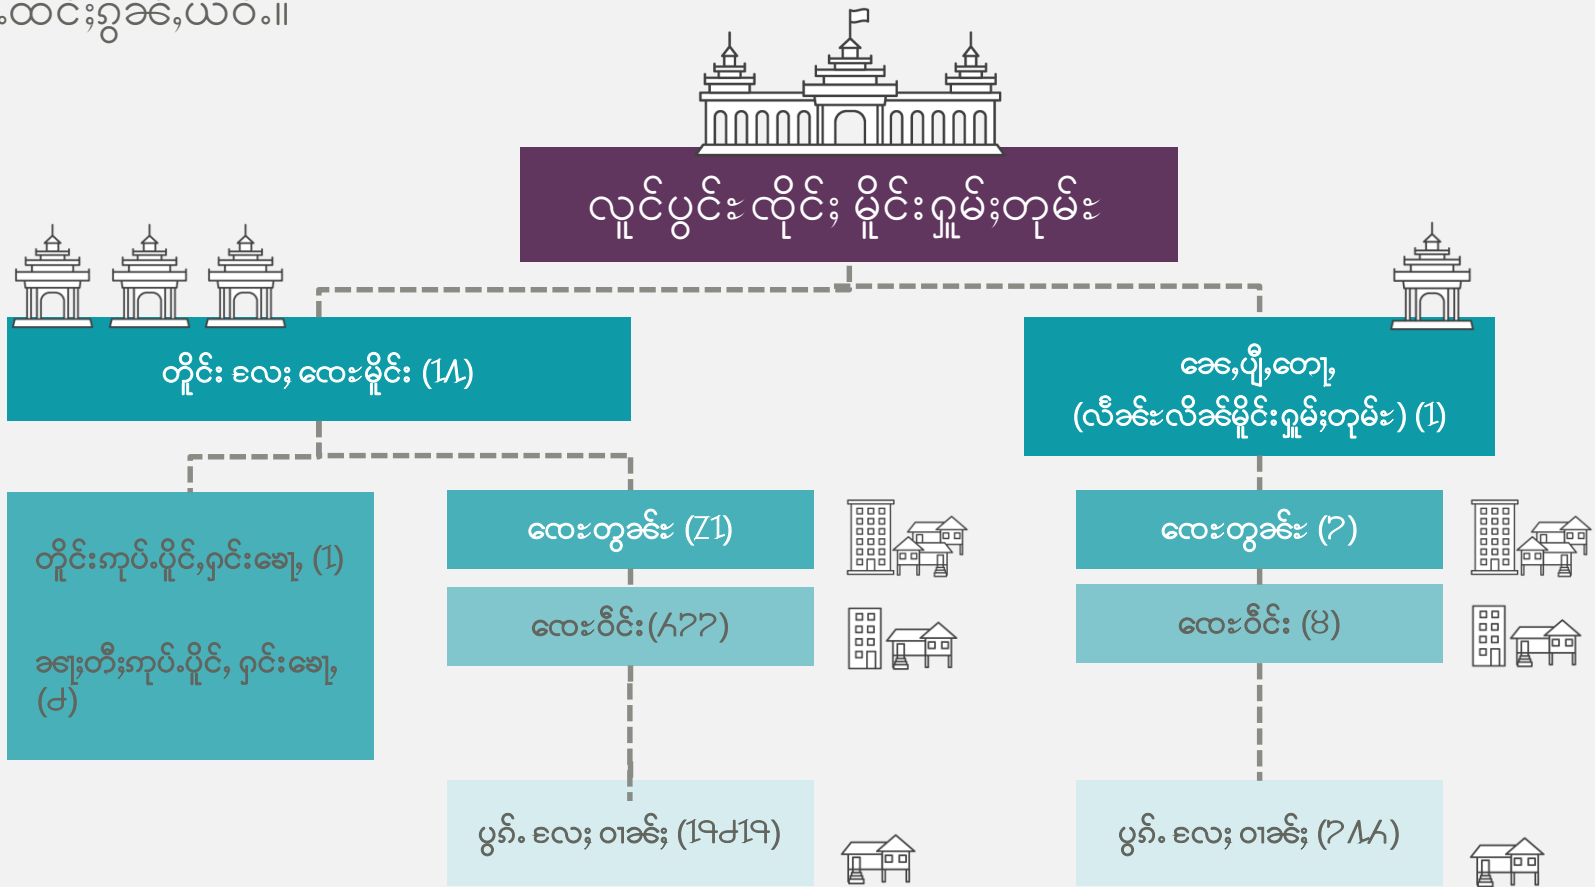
ꩡထင်းႁၵ်ႈၸၼ်ယဝ်ႉ။

လူင်ပွင်ၸႂ်ႈ ထိုင်း မိူင်းႁူမ်ႈတုမ်ႈ

တိူင်း ၶလႈ ၸေႈမိူင်း (14)

ၶေႈပျီႈတေႃ (လီၶ်ၶ်းလိၶ်မိူင်းႁူမ်ႈတုမ်ႈ) (1)

တိူင်းၵုပ်ႉပိူင်ႈႁၢင်းၶႅႃ (1)

ၶၢႆးတီးၵုပ်ႉပိူင် ႁၢင်းၶႅႃ (5)

ၸေႈတွၼ်ႈ (71)

ၸေႈဝိင်း(477)

ပွၵ်ႉ ၶလႈ ဝၢၼ်ႈ (19519)

ၸေႈတွၼ်ႈ (7)

ၸေႈဝိင်း (8)

ပွၵ်ႉ ၶလႈ ဝၢၼ်ႈ (744)